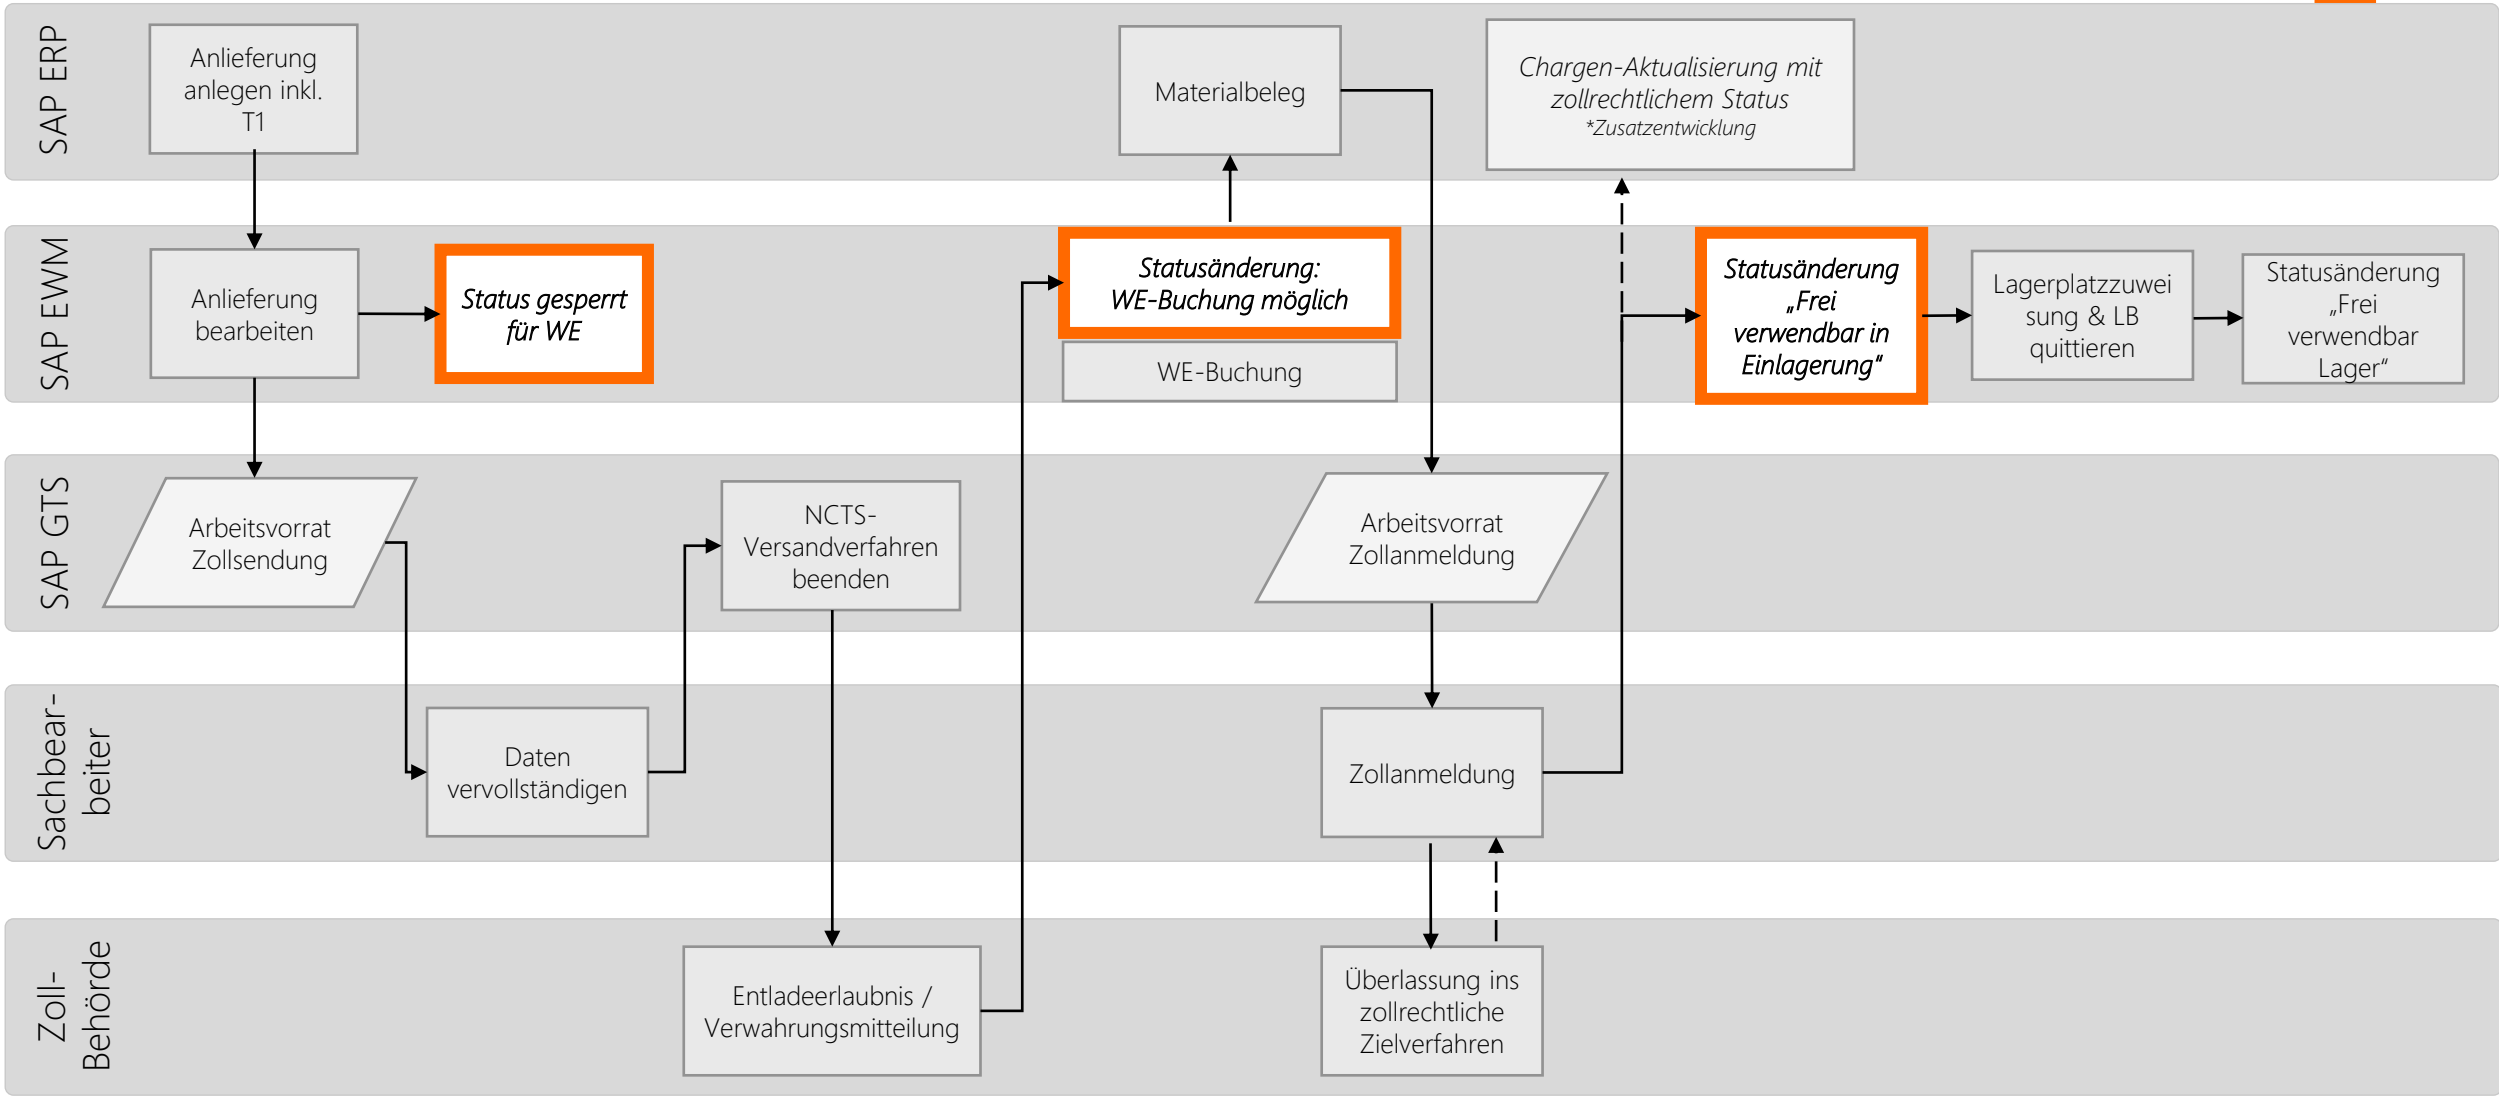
SAP ERP

Anlieferung anlegen inkl. T1

Materialbeleg

Chargen-Aktualisierung mit zollrechtlichem Status
*Zusatzentwicklung

SAP EWM

Anlieferung bearbeiten

Status gesperrt für WE

Statusänderung: WE-Buchung möglich

WE-Buchung

Statusänderung „Frei verwendbar in Einlagerung“

Lagerplatzzuweisung & LB quittieren

Statusänderung „Frei verwendbar Lager“

SAP GTS

Arbeitsvorrat Zollsendung

NCTS-Versandverfahren beenden

Arbeitsvorrat Zollanmeldung

Sachbearbeiter

Daten vervollständigen

Zollanmeldung

Zoll-Behörde

Entladeerlaubnis / Verwahrungsmitteilung

Überlassung ins zollrechtliche Zielverfahren